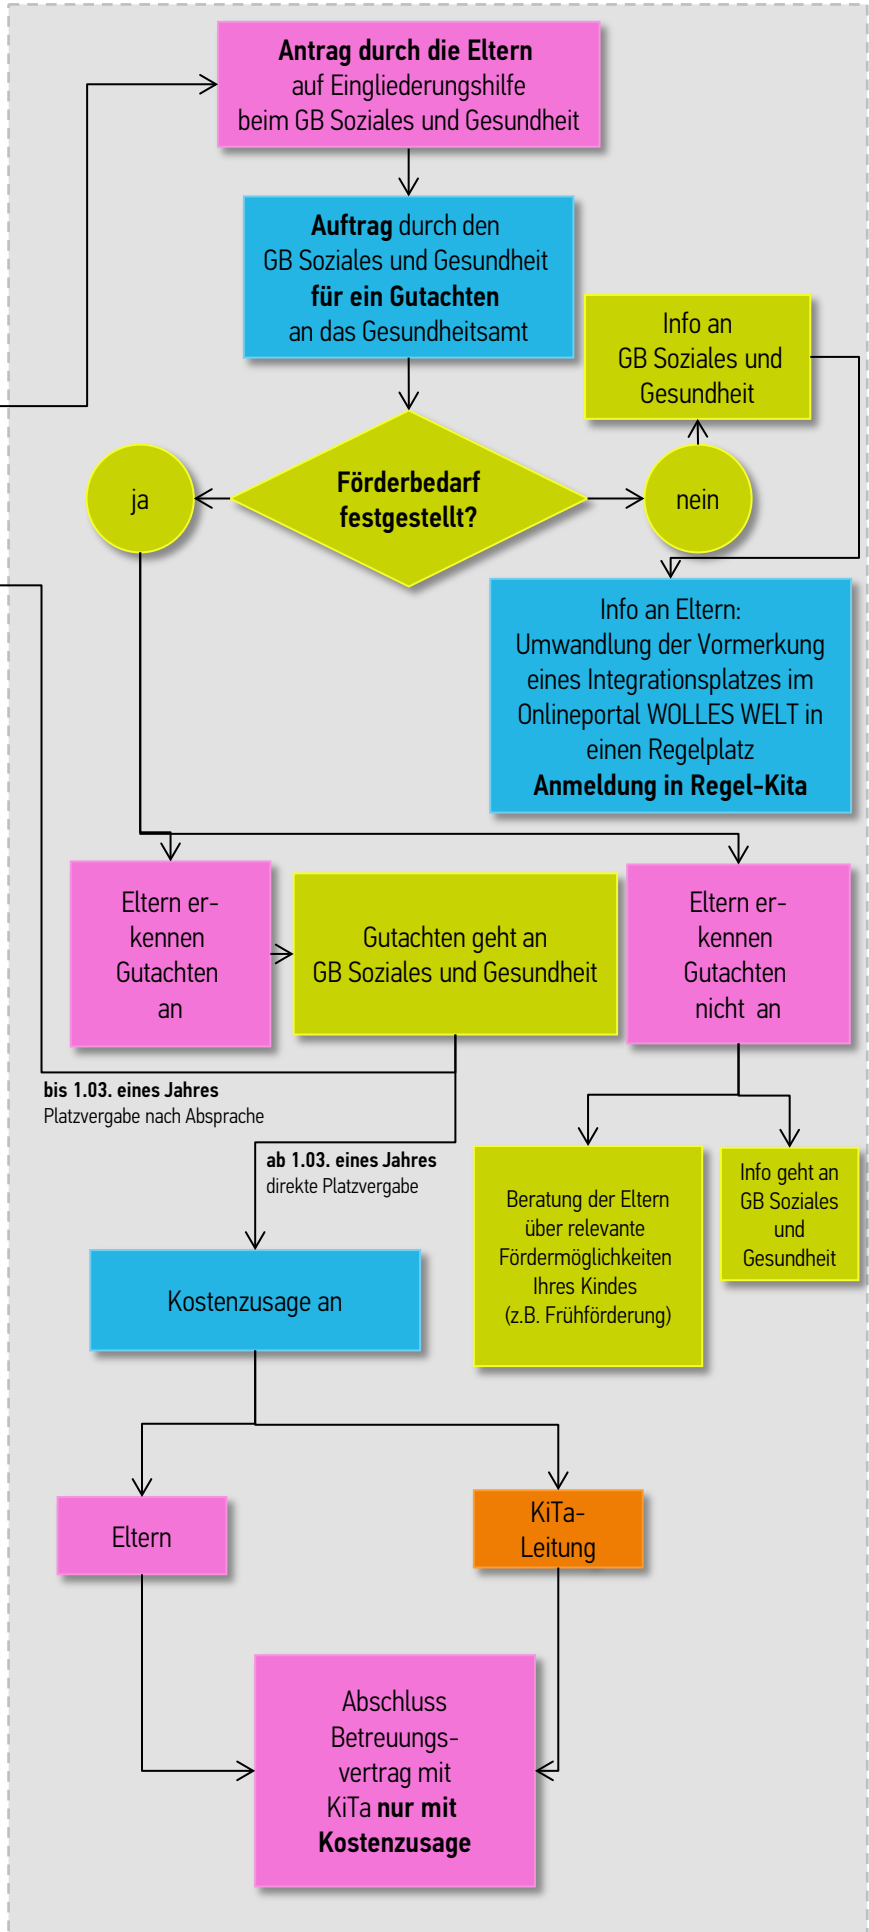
**Antrag durch die Eltern** auf Eingliederungshilfe beim GB Soziales und Gesundheit

**Auftrag** durch den GB Soziales und Gesundheit **für ein Gutachten** an das Gesundheitsamt

Info an GB Soziales und Gesundheit

ja

**Förderbedarf festgestellt?**

nein

Info an Eltern: Umwandlung der Vormerkung eines Integrationsplatzes im Onlineportal WOLLES WELT in einen Regelplatz **Anmeldung in Regel-Kita**

Eltern erkennen Gutachten an

Gutachten geht an GB Soziales und Gesundheit

Eltern erkennen Gutachten nicht an

**bis 1.03. eines Jahres** Platzvergabe nach Absprache

**ab 1.03. eines Jahres** direkte Platzvergabe

Beratung der Eltern über relevante Fördermöglichkeiten Ihres Kindes (z.B. Frühförderung)

Info geht an GB Soziales und Gesundheit

Kostenzusage an

Eltern

KiTa-Leitung

Abschluss Betreuungsvertrag mit KiTa **nur mit Kostenzusage**